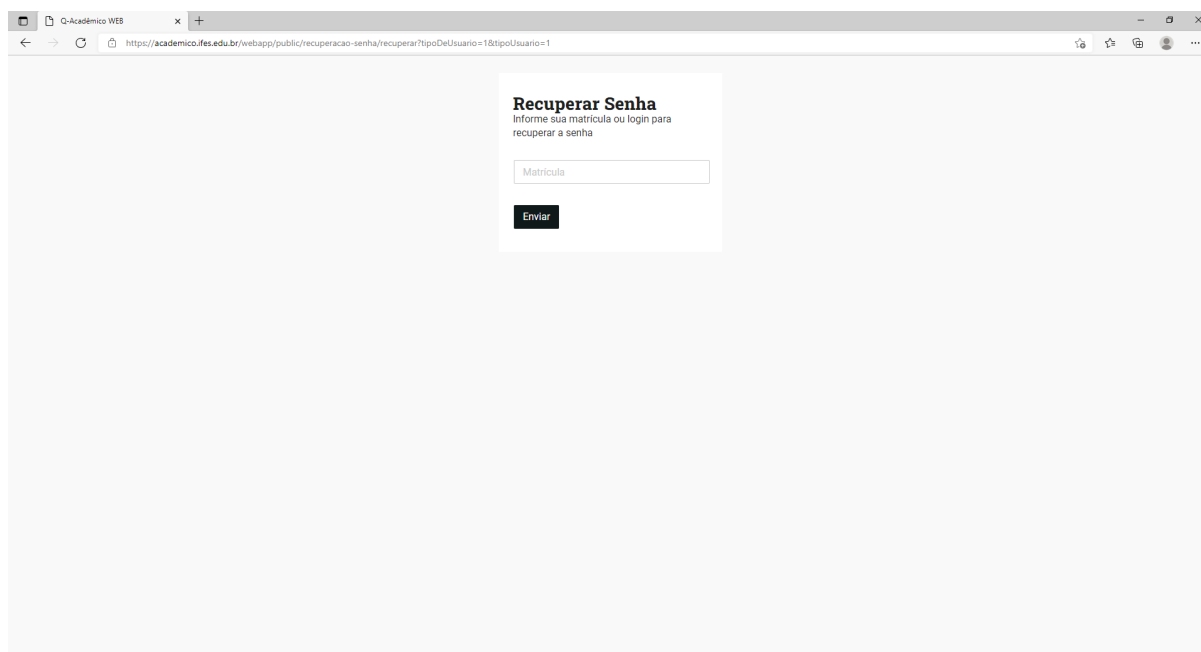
Q-Acadêmico WEB

https://academico.ifes.edu.br/webapp/public/recuperacao-senha/recuperar?tipoDeUsuario=1&tipoUsuario=1

Recuperar Senha
Informe sua matrícula ou login para recuperar a senha

Matrícula

Enviar